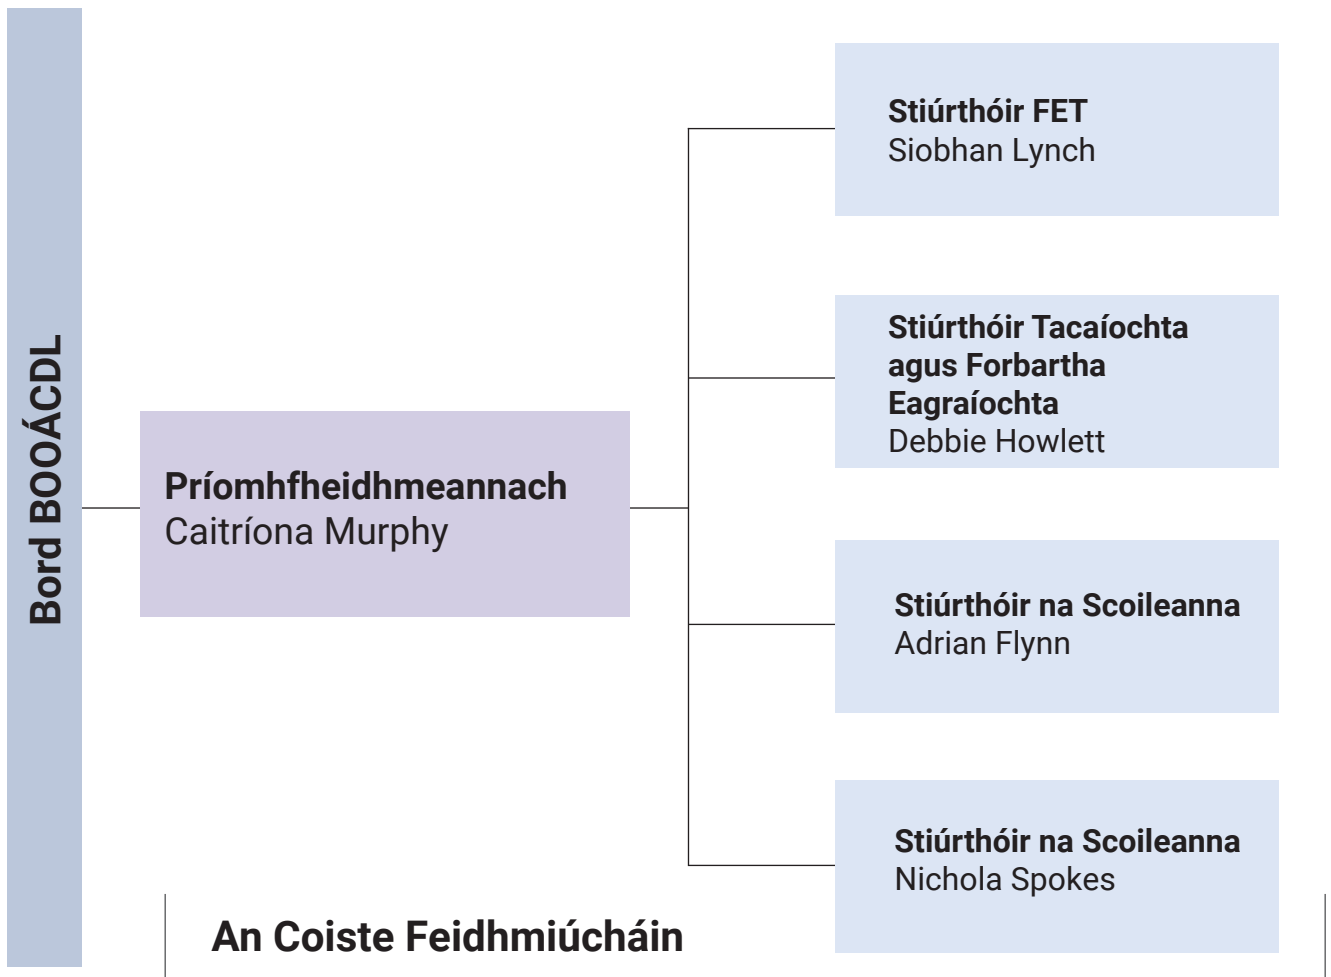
Bord BOOÁCDL

Príomhfheidhmeannach
Caitríona Murphy

Stiúrthóir FET
Siobhan Lynch

Stiúrthóir Tacaíochta agus Forbartha Eagraíochta
Debbie Howlett

Stiúrthóir na Scoileanna
Adrian Flynn

Stiúrthóir na Scoileanna
Nichola Spokes

An Coiste Feidhmiúcháin